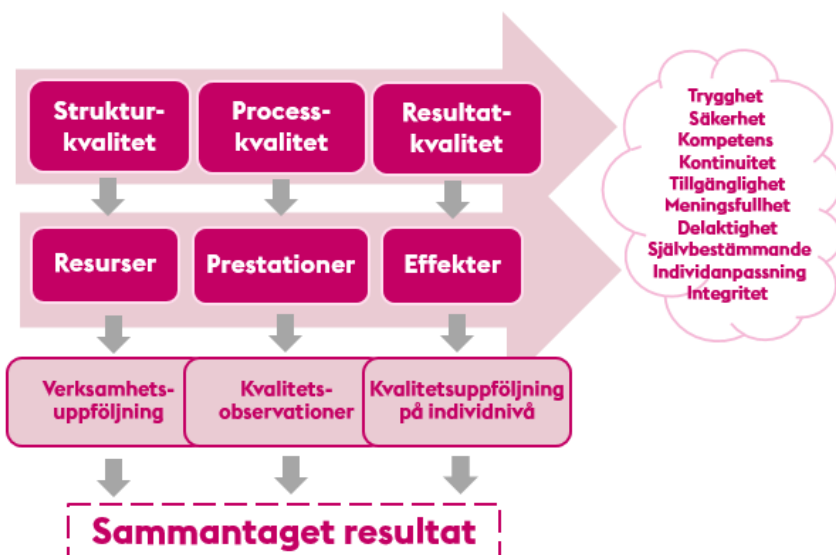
Struktur-kvalitet

Process-kvalitet

Resultat-kvalitet

Resurser

Prestationer

Effekter

Verksamhets-uppföljning

Kvalitets-observationer

Kvalitetsuppföljning på individnivå

Sammantaget resultat

Trygghet
Säkerhet
Kompetens
Kontinuitet
Tillgänglighet
Meningsfullhet
Delaktighet
Självbestämmande
Individanpassning
Integritet